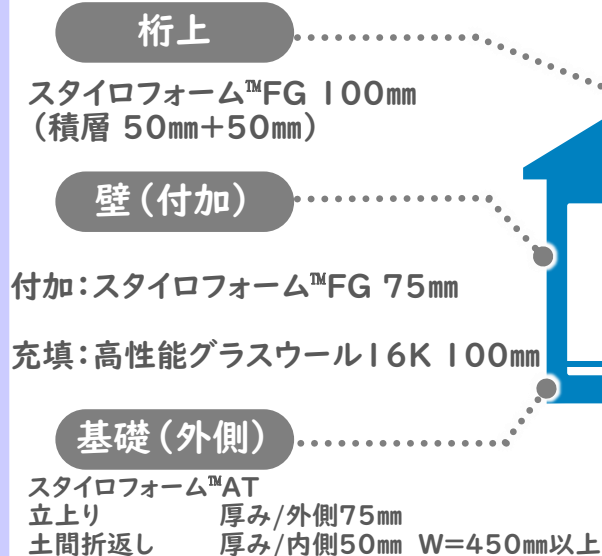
桁上

スタイロフォーム™FG 100㎜
(積層 50㎜+50㎜)

壁(付加)

付加:スタイロフォーム™FG 75㎜

充填:高性能グラスウール16K 100㎜

基礎(外側)

スタイロフォーム™AT
立上り 厚み/外側75㎜
土間折返し 厚み/内側50㎜ W=450㎜以上